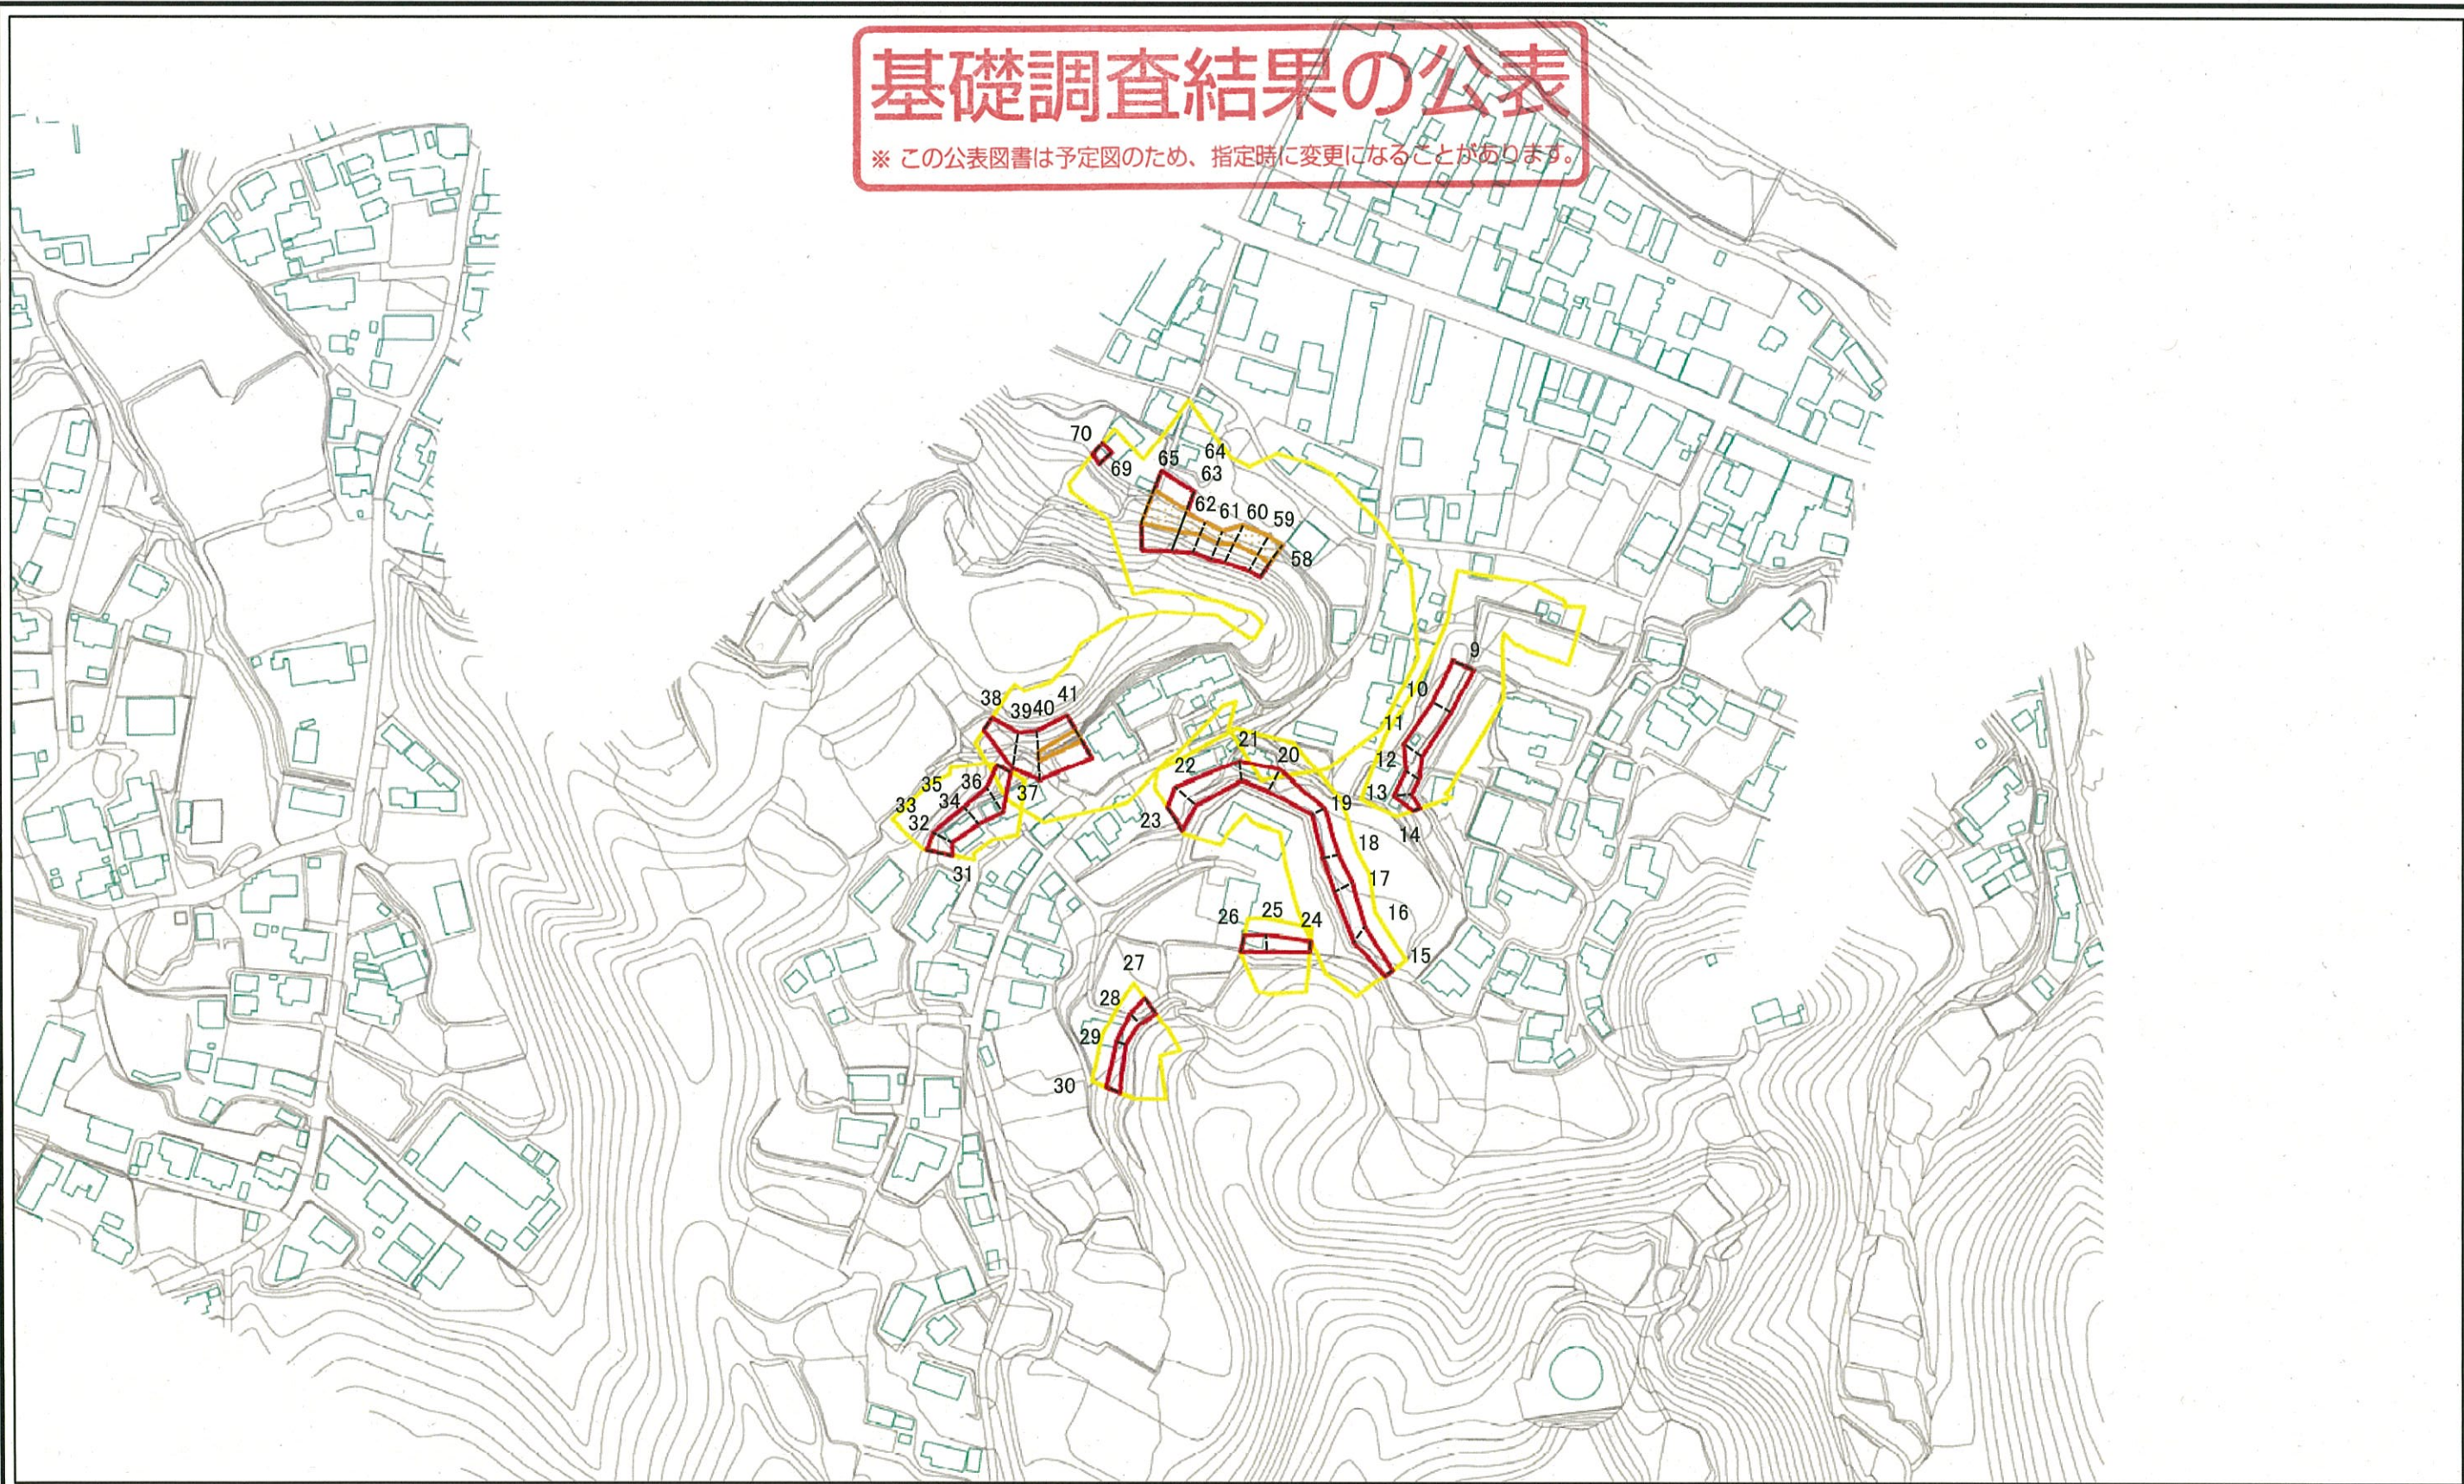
基礎調査結果の公表

※ この公表図書は予定図のため、指定時に変更になることがあります。

70
69
65
64
63
62
61
60
59
58
9
10
11
12
13
14
38
39
40
41
21
20
22
19
23
18
35
36
33
34
37
32
31
17
16
15
25
26
24
27
28
29
30